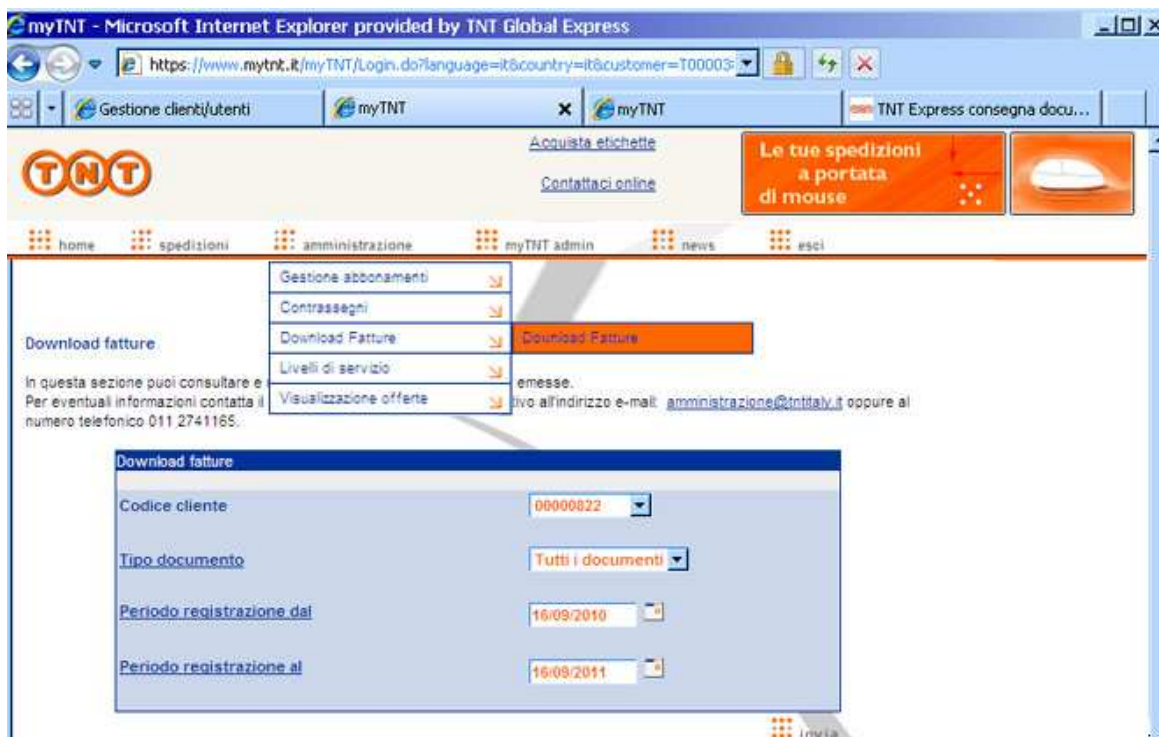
myTNT - Microsoft Internet Explorer provided by TNT Global Express

https://www.mytnt.it/myTNT/Login.do?language=it&country=it&customer=T00003

Gestione clienti/utenti | myTNT | myTNT | TNT Express consegna docu...

TNT

Acquista etichette

Contattaci online

Le tue spedizioni a portata di mouse

home | spedizioni | amministrazione | myTNT admin | news | esci

Gestione abbonamenti
Contrassegni
Download Fatture
Livelli di servizio
Visualizzazione offerte

Download Fatture

Download fatture

In questa sezione puoi consultare e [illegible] emesse.
Per eventuali informazioni contatta il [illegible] tivo all'indirizzo e-mail: amministrazione@tntitaly.it oppure al numero telefonico 011 2741165.

| Download fatture | |
|---|---|
| Codice cliente | 00000822 |
| Tipo documento | Tutti i documenti |
| Periodo registrazione dal | 16/09/2010 |
| Periodo registrazione al | 16/09/2011 |

invia